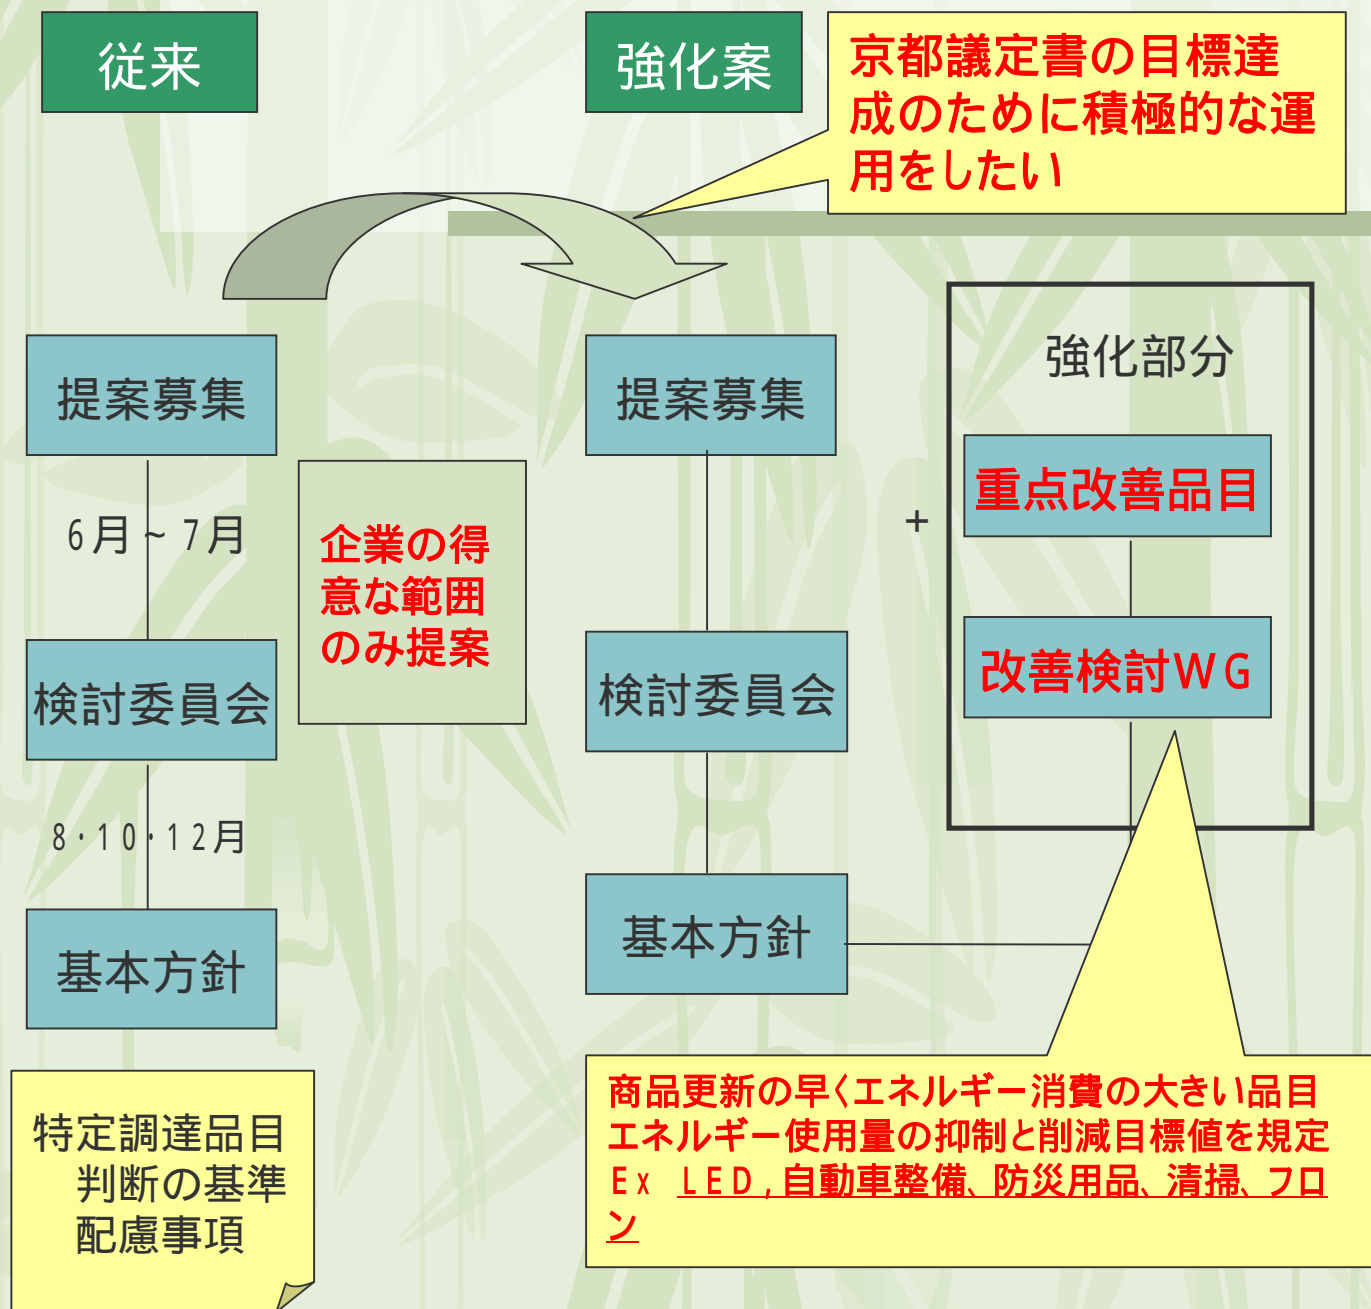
従来

強化案

京都議定書の目標達成のために積極的な運用をしたい

強化部分

提案募集

6月～7月

検討委員会

8・10・12月

基本方針

企業の得意な範囲のみ提案

提案募集

検討委員会

基本方針

＋

重点改善品目

改善検討ＷＧ

特定調達品目
判断の基準
配慮事項

商品更新の早くエネルギー消費の大きい品目
エネルギー使用量の抑制と削減目標値を規定
Ｅｘ ＬＥＤ，自動車整備、防災用品、清掃、フロン